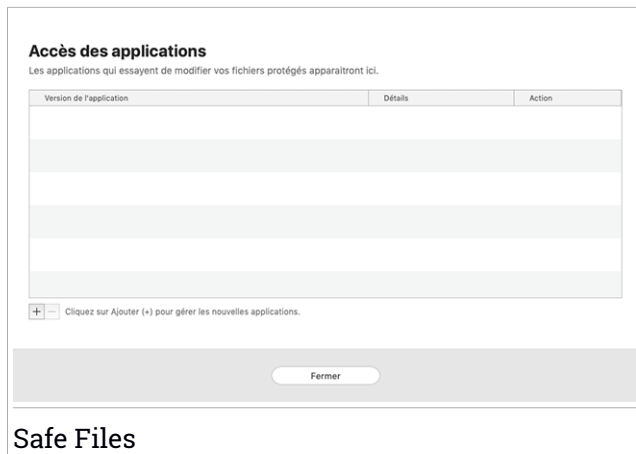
Accès des applications

Les applications qui essayent de modifier vos fichiers protégés apparaîtront ici.

| Version de l'application | Détails | Action |
|---|---|---|
| | | |
| | | |
| | | |
| | | |
| | | |
| | | |

+ — Cliquez sur Ajouter (+) pour gérer les nouvelles applications.

Fermer

Safe Files